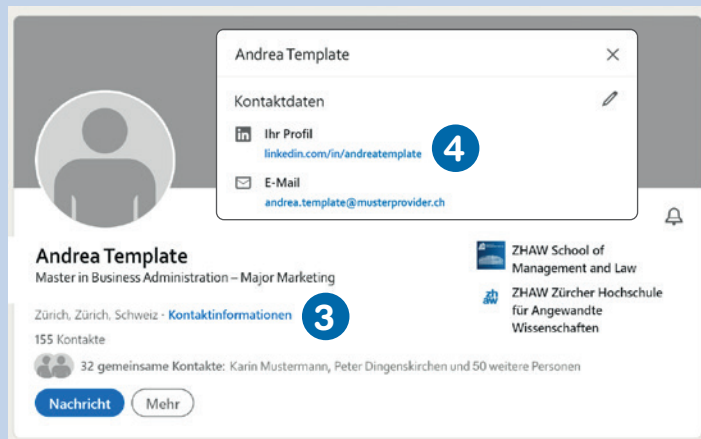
Andrea Template

Kontaktdaten

Ihr Profil
linkedin.com/in/andreatemplate

4

E-Mail
andrea.template@musterprovider.ch

Andrea Template
Master in Business Administration – Major Marketing

Zürich, Zürich, Schweiz · Kontaktinformationen

3

155 Kontakte

32 gemeinsame Kontakte: Karin Mustermann, Peter Dingenskirchen und 50 weitere Personen

Nachricht
Mehr

ZHAW School of Management and Law

ZHAW Zürcher Hochschule für Angewandte Wissenschaften